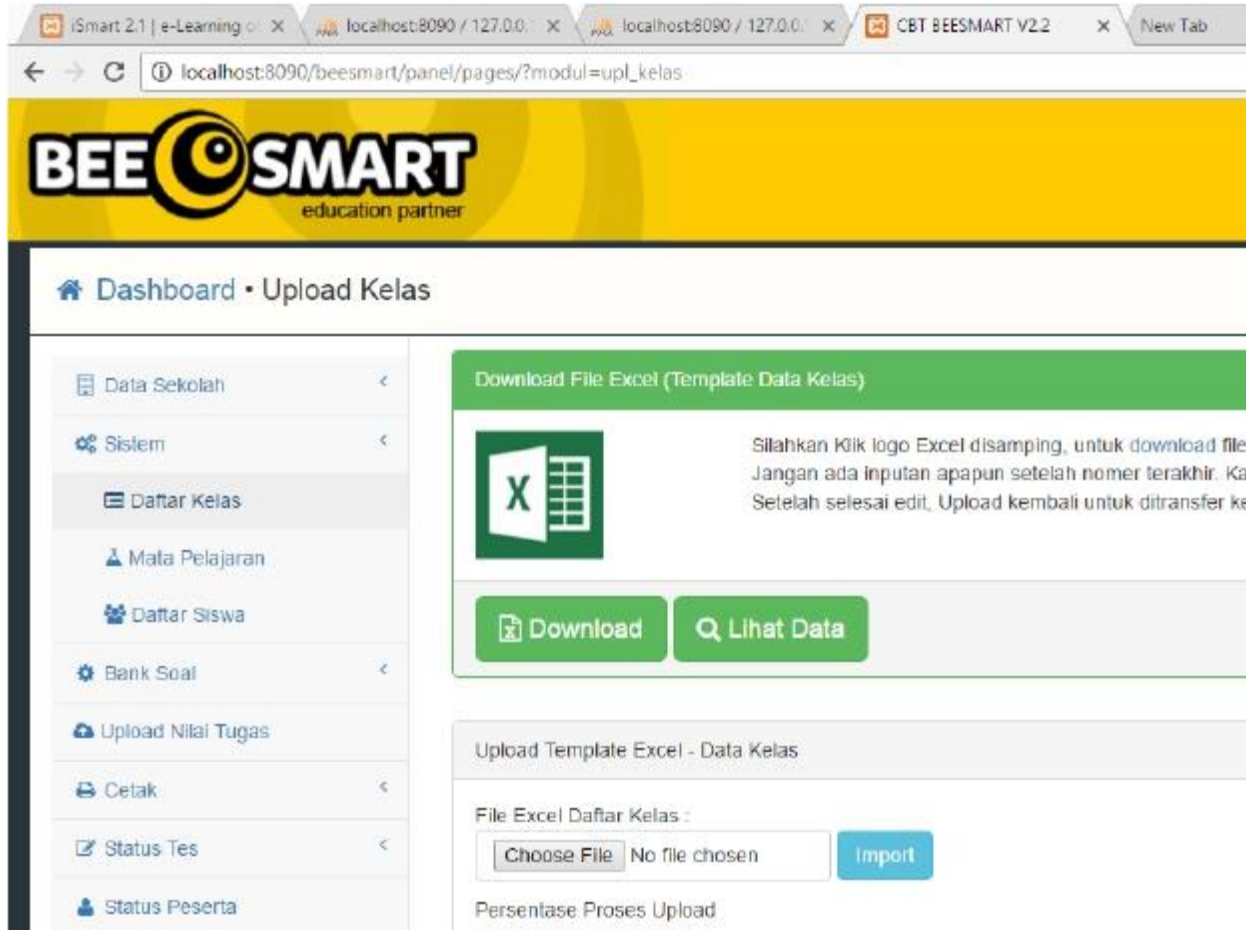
iSmart 2.1 | e-Learning o ×
localhost:8090 / 127.0.0. ×
localhost:8090 / 127.0.0. ×
CBT BEESMART V2.2 ×
New Tab

localhost:8090/beesmart/panel/pages/?modul=upl_kelas

BEE SMART
education partner

Dashboard • Upload Kelas

Data Sekolah
Sistem
Daftar Kelas
Mata Pelajaran
Daftar Siswa
Bank Soal
Upload Nilai Tugas
Cetak
Status Tes
Status Peserta

Download File Excel (Template Data Kelas)

Silahkan Klik logo Excel disamping, untuk download file
Jangan ada inputan apapun setelah nomer terakhir. Ka
Setelah selesai edit, Upload kembali untuk ditransfer ke

Download
Lihat Data

Upload Template Excel - Data Kelas

File Excel Daftar Kelas :
Choose File No file chosen
Import

Persentase Proses Upload